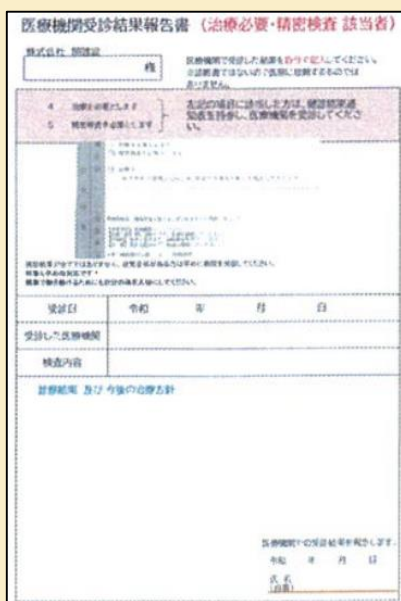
医療機関受診結果報告書（治療必要・精密検査 該当者）

株式会社 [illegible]

様

医療機関で受診した結果を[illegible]ください。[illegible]

4 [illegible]
5 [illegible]

左記の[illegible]は、健診結果通知表を持参し、医療機関を受診してください。

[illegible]

| 受診日 | 令和 | 年 | 月 | 日 |
|---|---|---|---|---|
| 受診した医療機関 | | | | |
| 検査内容 | | | | |

診療結果 及び 今後の治療方針

医療機関での受診結果を報告します。
令和 年 月 日
氏名
(自署)